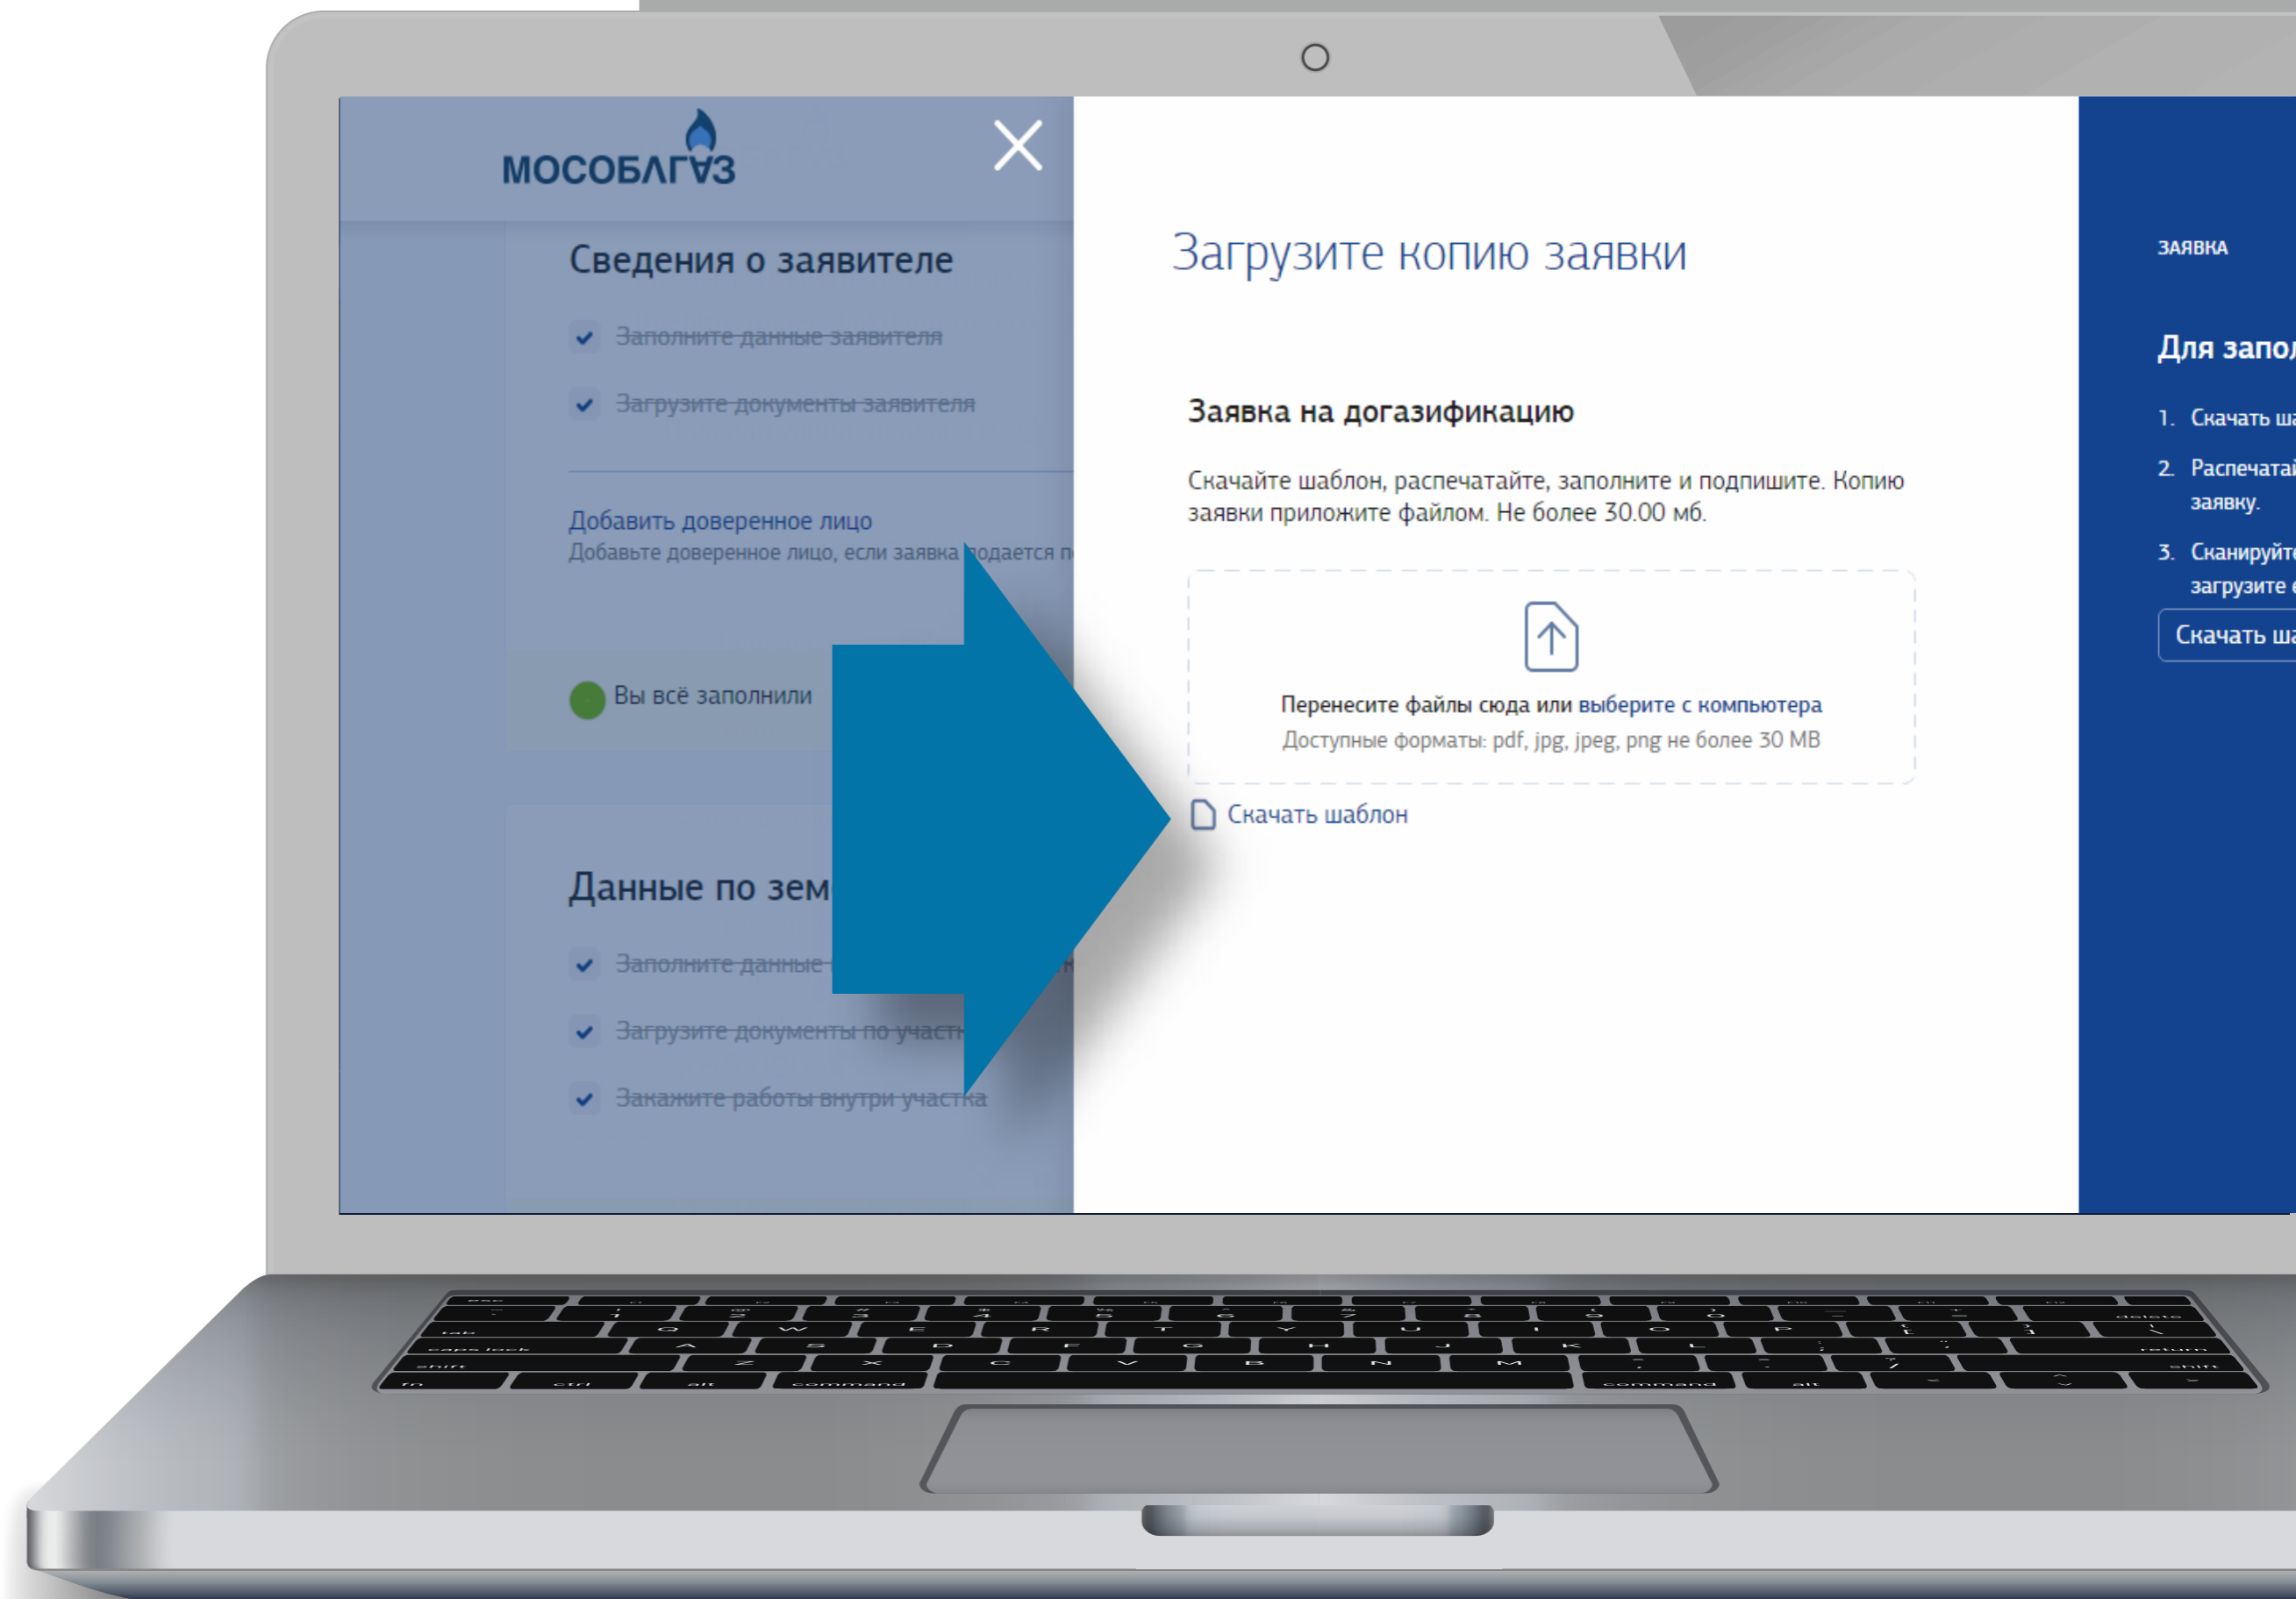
МОСОБЛГАЗ

Сведения о заявителе

~~Заполните данные заявителя~~

~~Загрузите документы заявителя~~

Добавить доверенное лицо
Добавьте доверенное лицо, если заявка подается п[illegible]

Вы всё заполнили

Данные по зем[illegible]

~~Заполните данные~~ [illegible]

~~Загрузите документы по участ~~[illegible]

~~Закажите работы внутри участка~~

Загрузите копию заявки

Заявка на догазификацию

Скачайте шаблон, распечатайте, заполните и подпишите. Копию заявки приложите файлом. Не более 30.00 мб.

Перенесите файлы сюда или выберите с компьютера
Доступные форматы: pdf, jpg, jpeg, png не более 30 MB

Скачать шаблон

ЗАЯВКА

Для запо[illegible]

1. Скачать ша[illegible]
2. Распечата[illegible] заявку.
3. Сканируйте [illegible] загрузите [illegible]

Скачать ша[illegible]